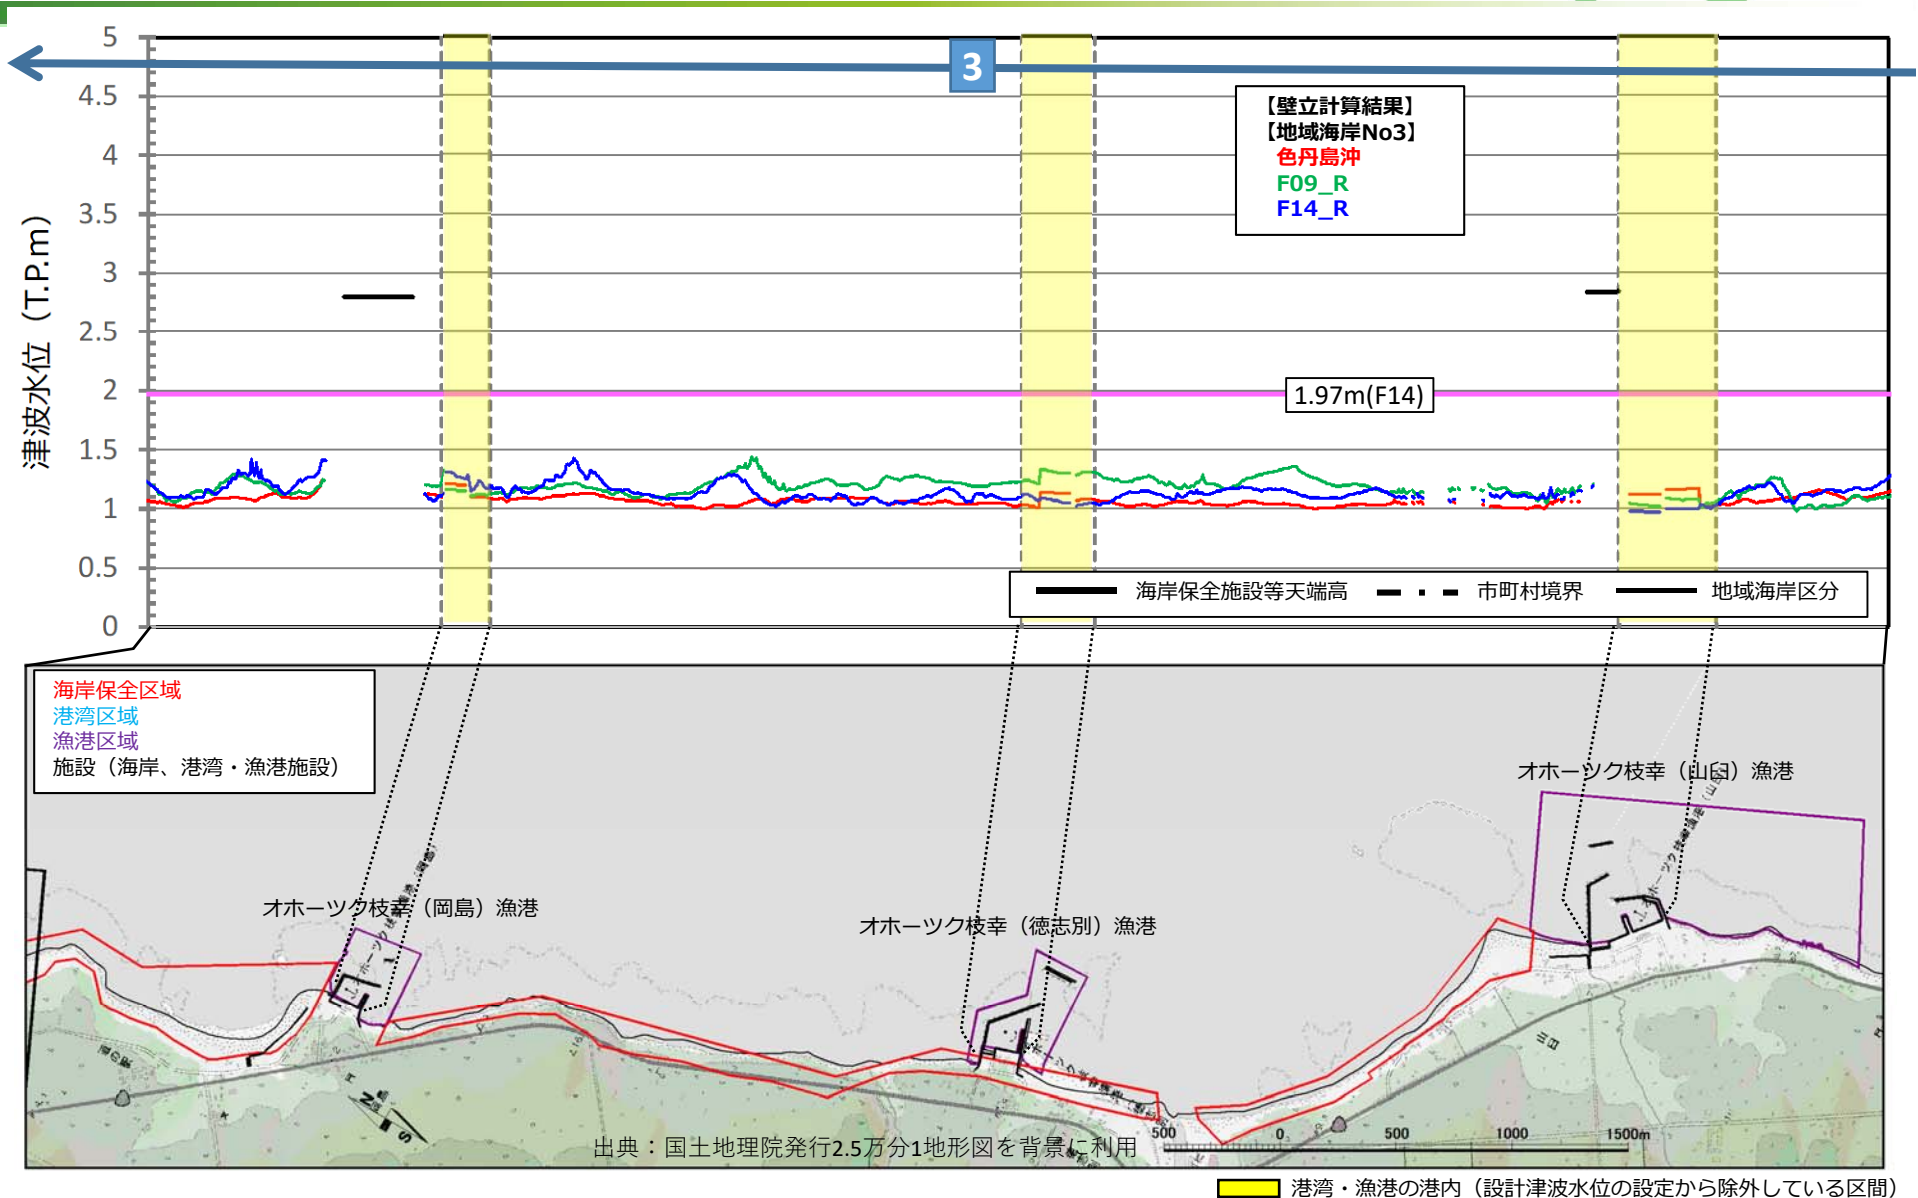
5
4.5
4
3.5
3
2.5
2
1.5
1
0.5
0
津波水位（T.P.m）

3

【壁立計算結果】
【地域海岸No3】
色丹島沖
F09_R
F14_R

1.97m(F14)

海岸保全施設等天端高　市町村境界　地域海岸区分

海岸保全区域
港湾区域
漁港区域
施設（海岸、港湾・漁港施設）

オホーツク枝幸（山臼）漁港
オホーツク枝幸（岡島）漁港
オホーツク枝幸（徳志別）漁港

出典：国土地理院発行2.5万分1地形図を背景に利用
500 0 500 1000 1500m

港湾・漁港の港内（設計津波水位の設定から除外している区間）